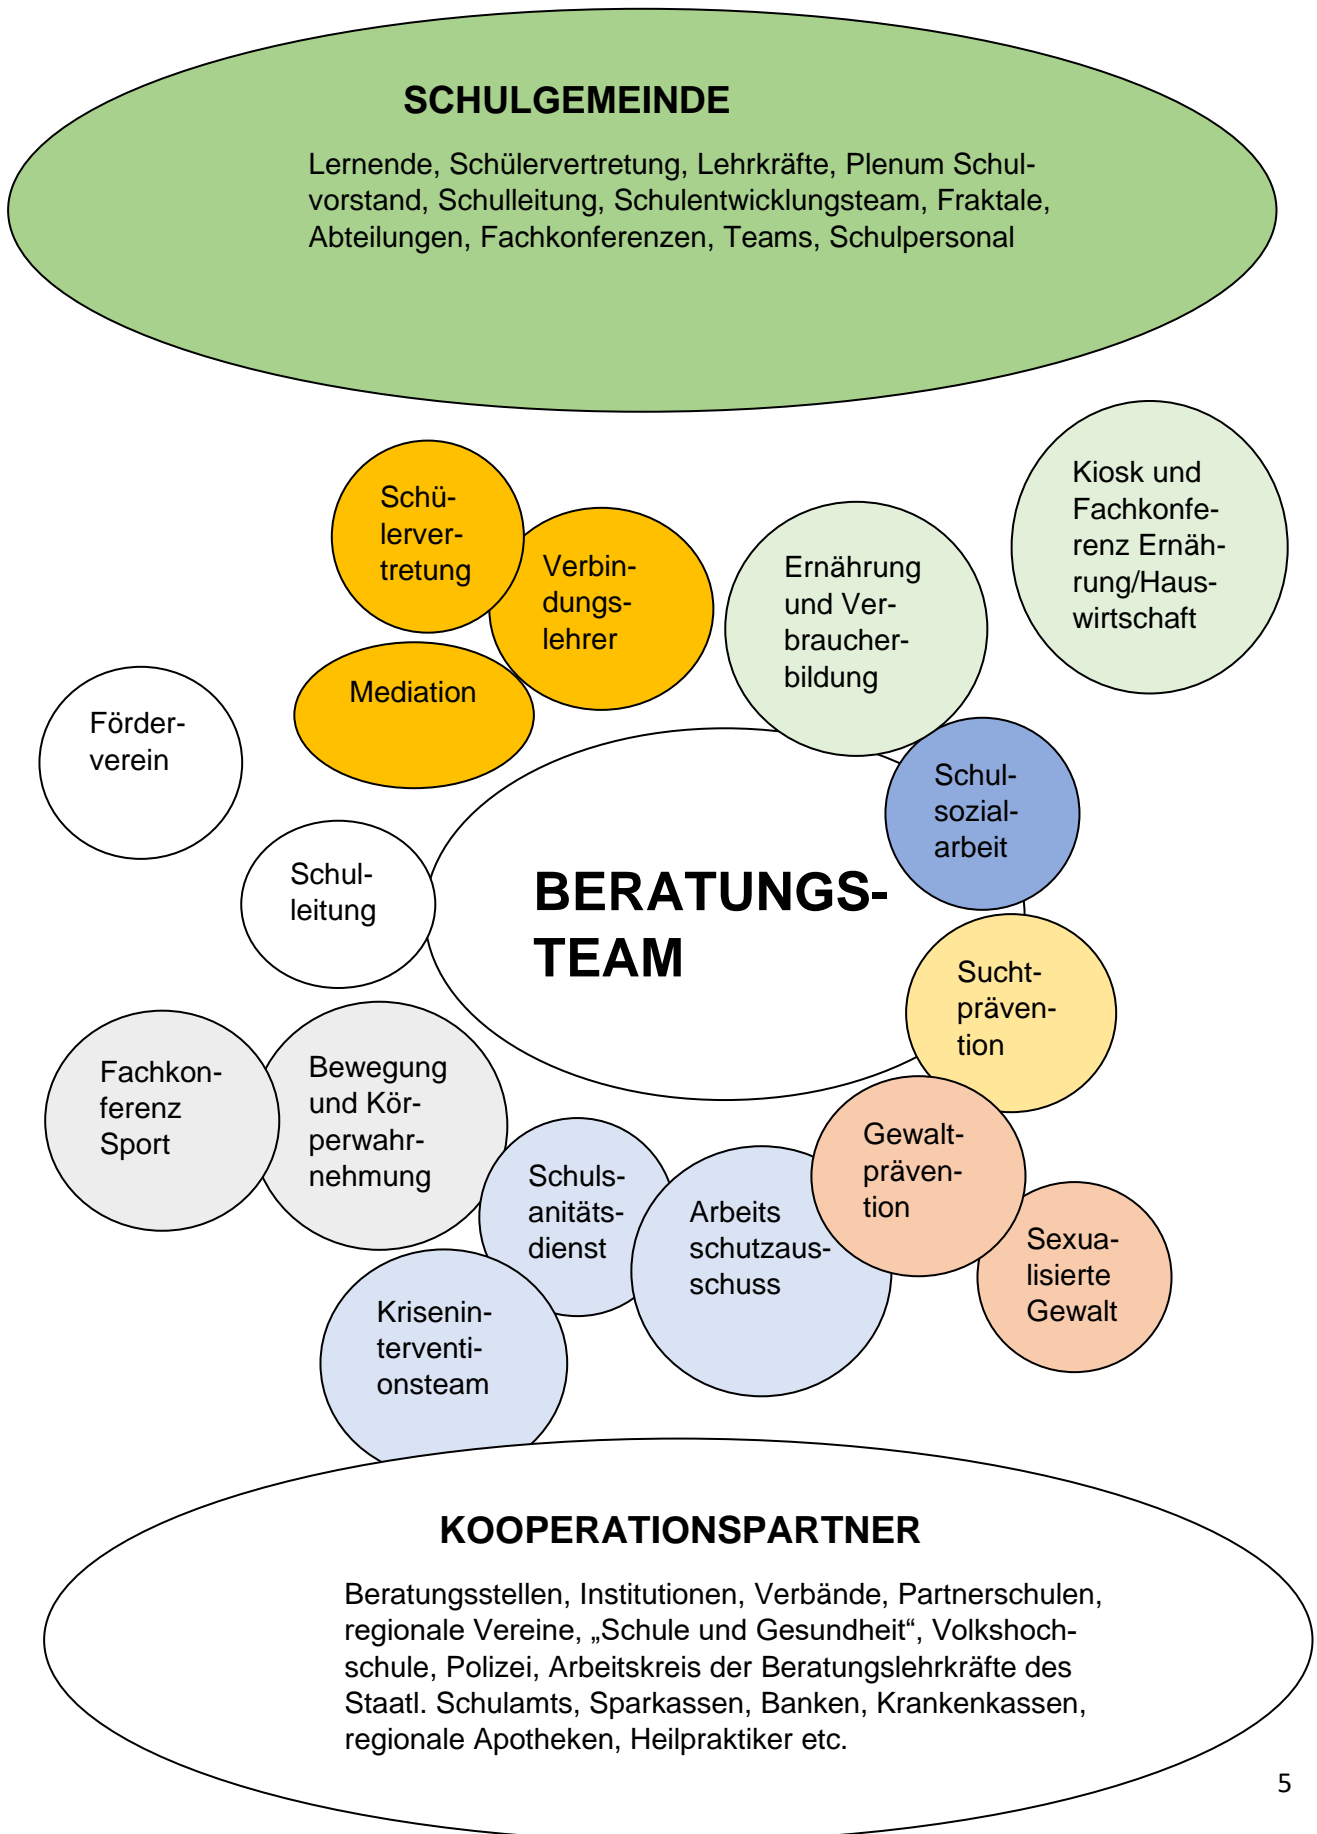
SCHULGEMEINDE

Lernende, Schülervertretung, Lehrkräfte, Plenum Schulvorstand, Schulleitung, Schulentwicklungsteam, Fraktale, Abteilungen, Fachkonferenzen, Teams, Schulpersonal

Schülervertretung

Verbindungslehrer

Mediation

Ernährung und Verbraucherbildung

Kiosk und Fachkonferenz Ernährung/Hauswirtschaft

Förderverein

Schulleitung

BERATUNGS-TEAM

Schulsozialarbeit

Suchtprävention

Fachkonferenz Sport

Bewegung und Körperwahrnehmung

Schulsanitätsdienst

Arbeits schutzausschuss

Gewaltprävention

Sexualisierte Gewalt

Kriseninterventionsteam

KOOPERATIONSPARTNER

Beratungsstellen, Institutionen, Verbände, Partnerschulen, regionale Vereine, „Schule und Gesundheit“, Volkshochschule, Polizei, Arbeitskreis der Beratungslehrkräfte des Staatl. Schulamts, Sparkassen, Banken, Krankenkassen, regionale Apotheken, Heilpraktiker etc.

5